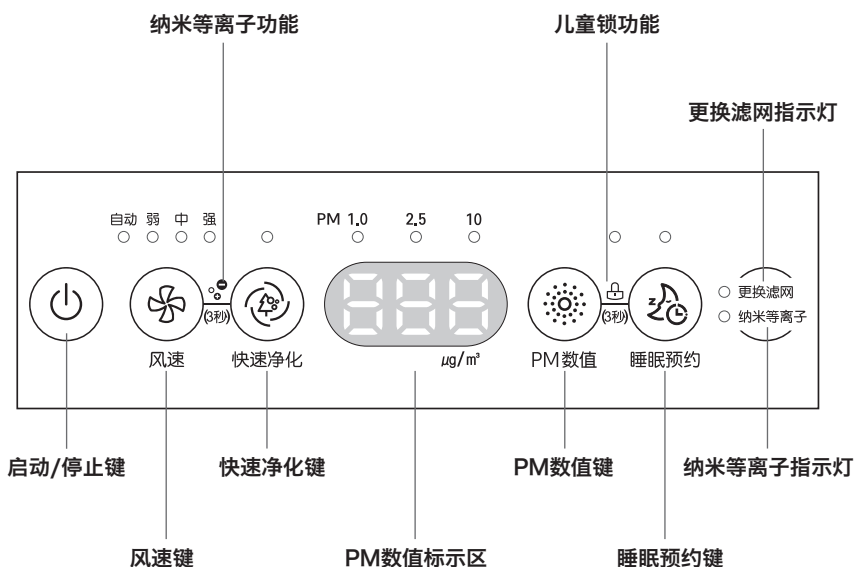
纳米等离子功能

儿童锁功能

更换滤网指示灯

自动 弱 中 强

PM 1.0 2.5 10

(3秒)

(3秒)

更换滤网

纳米等离子

风速

快速净化

μg/㎥

PM数值

睡眠预约

启动/停止键

快速净化键

PM数值键

纳米等离子指示灯

风速键

PM数值标示区

睡眠预约键